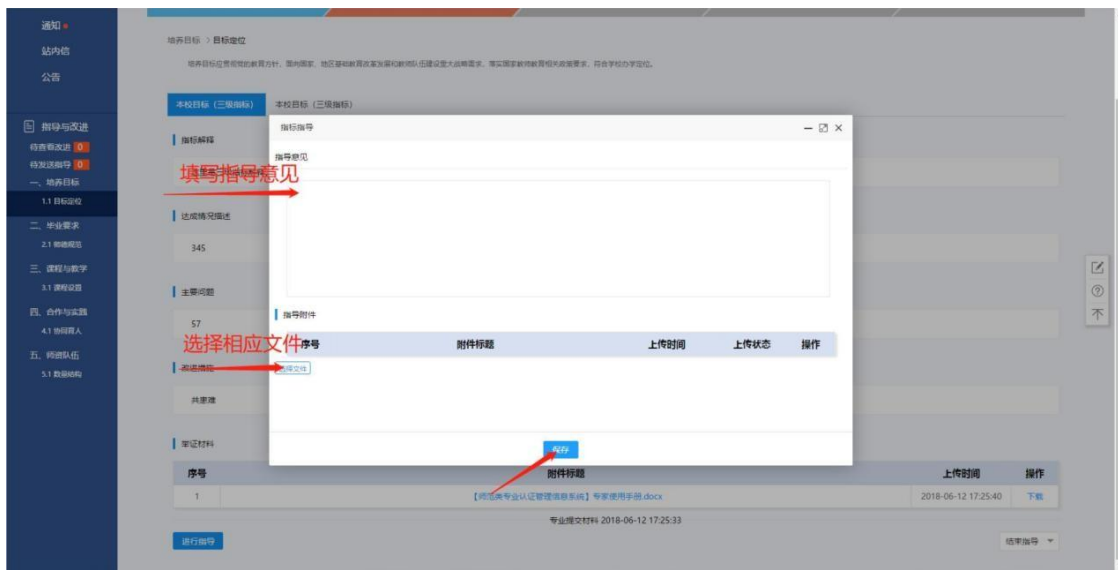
通知
站内信
公告
指导与改进
待查看改进 0
待发送指导 0
一、培养目标
1.1 目标定位
二、毕业要求
2.1 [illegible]
三、课程与教学
3.1 课程设置
四、合作与实践
4.1 协同育人
五、师资队伍
5.1 数量结构

培养目标 > 目标定位
培养目标应贯彻党的教育方针，面向国家、地区基础教育改革发展和教师队伍建设重大战略需求，落实国家教师教育相关政策要求，符合学校办学定位。

本校目标（三级指标）
本校目标（三级指标）

指标解释
达成情况描述
345
主要问题
57
改进措施
共康建
举证材料

指标指导
指导意见
填写指导意见
指导附件
选择相应文件
| 序号 | 附件标题 | 上传时间 | 上传状态 | 操作 |
|---|---|---|---|---|
选择文件
保存

| 序号 | 附件标题 | 上传时间 | 操作 |
|---|---|---|---|
| 1 | 【师范类专业认证管理信息系统】专家使用手册.docx | 2018-06-12 17:25:40 | 下载 |

专业提交材料 2018-06-12 17:25:33
进行指导
结束指导